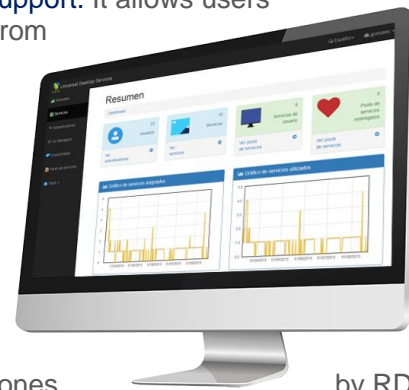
support. It allows users from

Universal Desktop Services

Resumen

Dashboard

Usuarios

Servicios

Servicios de usuario

Pools de servicios restringidos

Gráfico de servicios asignados

Gráfico de servicios utilizados

ones

by RD